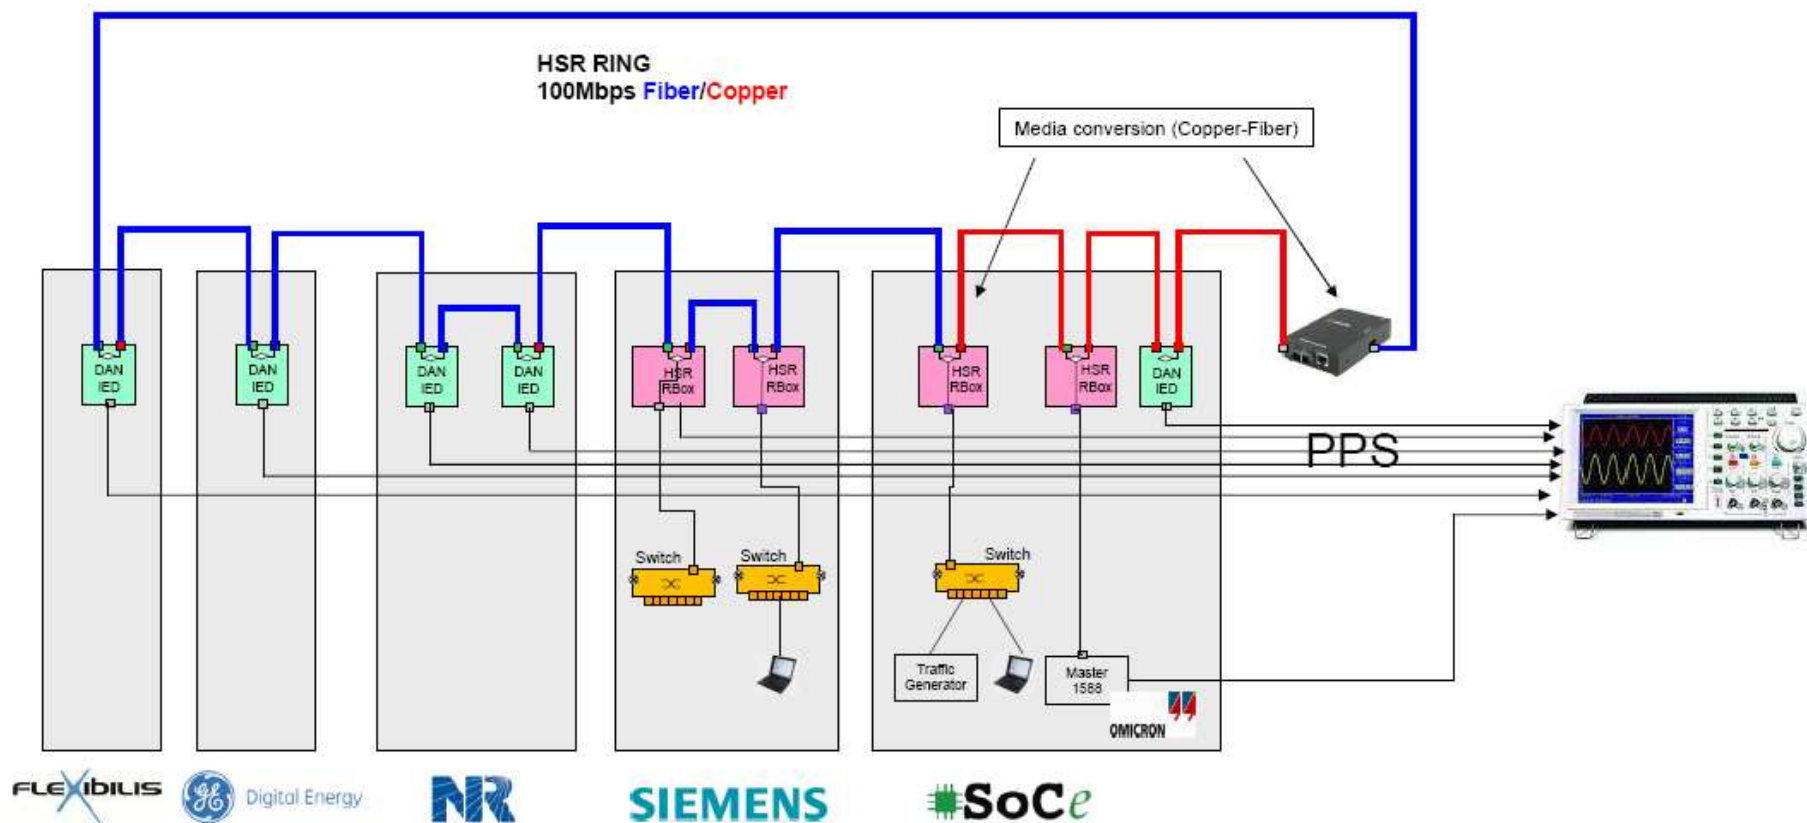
HSR RING
100Mbps Fiber/Copper

Media conversion (Copper-Fiber)

DAN IED

DAN IED

DAN IED

DAN IED

HSR RBox

HSR RBox

HSR RBox

HSR RBox

DAN IED

PPS

Switch

Switch

Switch

Traffic Generator

Master 1588

OMICRON

FLEXIBILIS

Digital Energy

NR

SIEMENS

SoCe